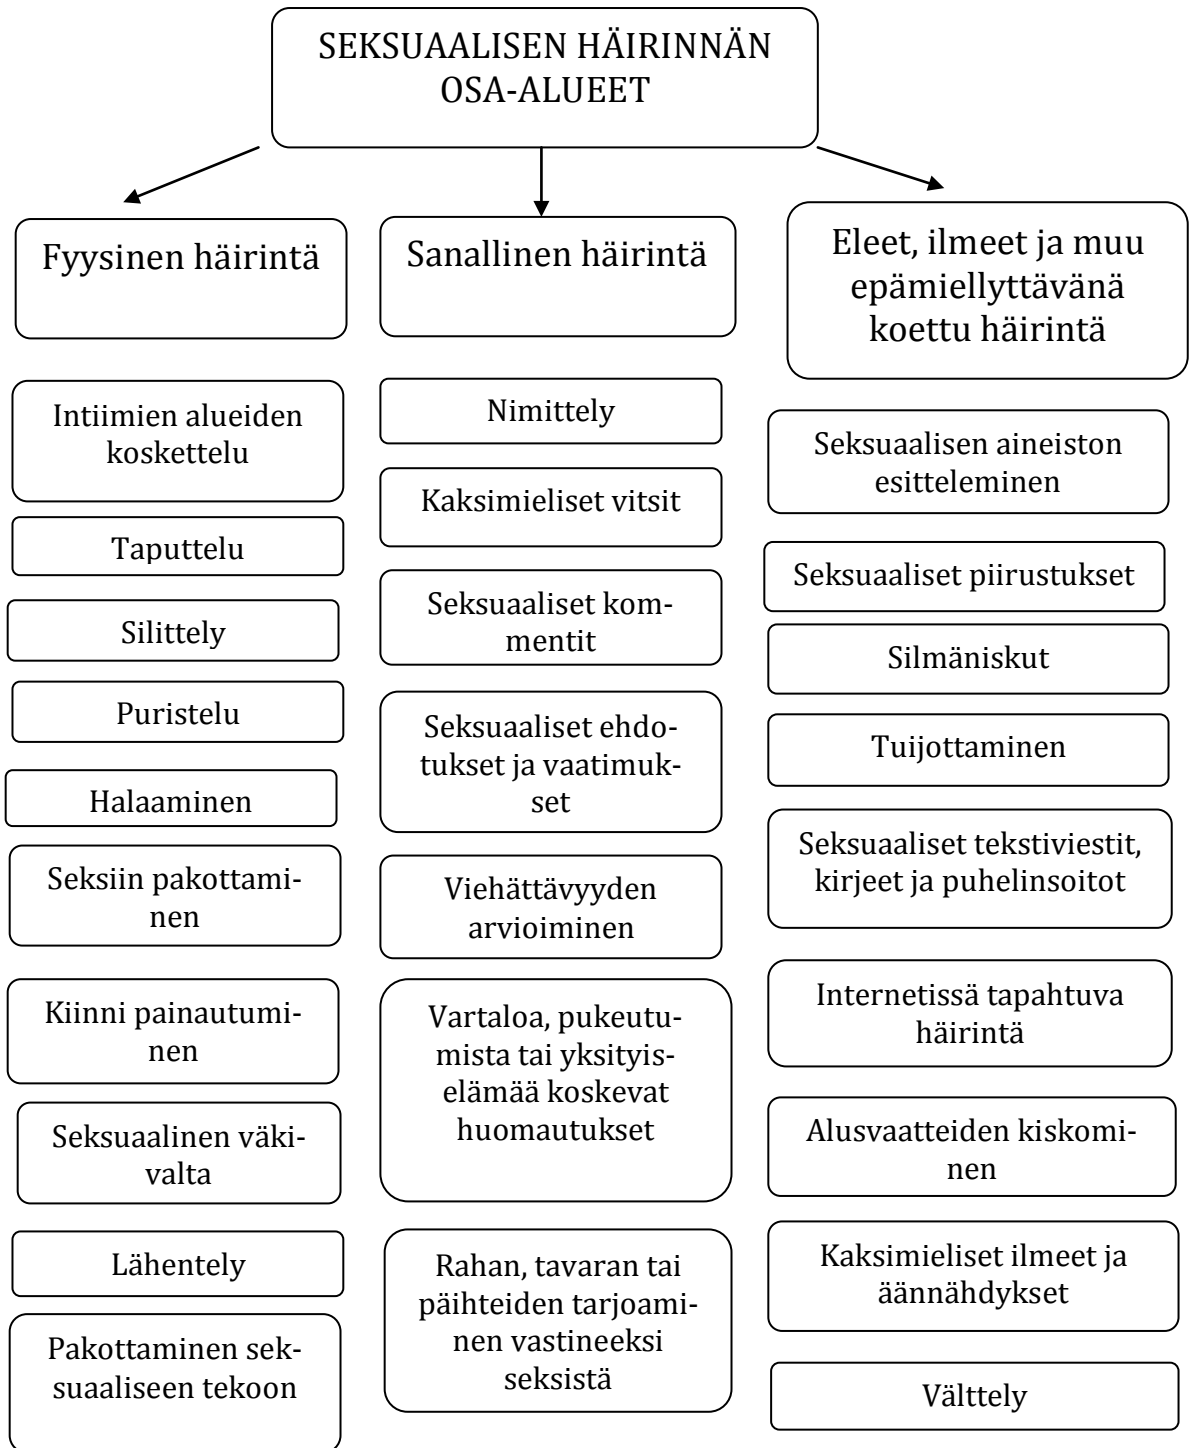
SEKSUAALISEN HÄIRINNÄN OSA-ALUEET

Fyysinen häirintä

Intiimien alueiden koskettelu

Taputtelu

Silittely

Puristelu

Halaaminen

Seksiin pakottaminen

Kiinni painautuminen

Seksuaalinen väkivalta

Lähentely

Pakottaminen seksuaaliseen tekoon

Sanallinen häirintä

Nimittely

Kaksimieliset vitsit

Seksuaaliset kommentit

Seksuaaliset ehdotukset ja vaatimukset

Viehättävyyden arvioiminen

Vartaloa, pukeutumista tai yksityiselämää koskevat huomautukset

Rahan, tavaran tai päihteiden tarjoaminen vastineeksi seksistä

Eleet, ilmeet ja muu epämiellyttävänä koettu häirintä

Seksuaalisen aineiston esitteleminen

Seksuaaliset piirustukset

Silmäniskut

Tuijottaminen

Seksuaaliset tekstiviestit, kirjeet ja puhelinsoitot

Internetissä tapahtuva häirintä

Alusvaatteiden kiskominen

Kaksimieliset ilmeet ja äännähdykset

Välttely